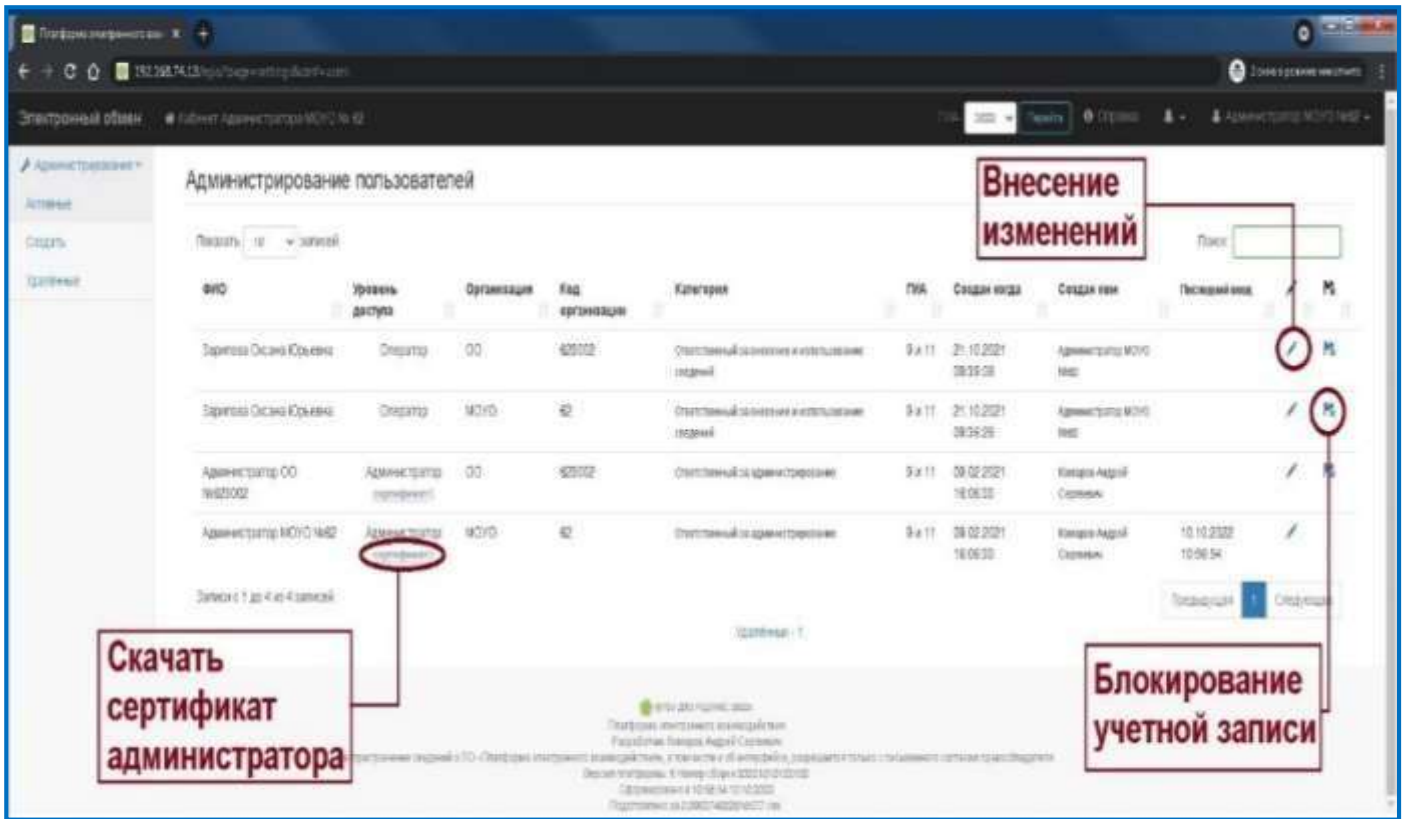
Платформа электронного вза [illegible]

192.168.74.12 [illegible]

Электронный обмен   Кабинет Администратора МОУО № 62   ГИА 2022   Перейти   Справка   Администратор МОУО №62

Администрирование

Активные

Создать

Удаленные

Администрирование пользователей

Внесение изменений

Показать 10 записей

Поиск:

| ФИО | Уровень доступа | Организация | Код организации | Категория | ГИА | Создан когда | Создан кем | Последний вход | | |
|---|---|---|---|---|---|---|---|---|---|---|
| Зарипова Оксана Юрьевна | Оператор | ОО | 620002 | Ответственный за внесение и использование сведений | 9 и 11 | 21.10.2021 09:39:08 | Администратор МОУО №62 | | | |
| Зарипова Оксана Юрьевна | Оператор | МОУО | 62 | Ответственный за внесение и использование сведений | 9 и 11 | 21.10.2021 09:36:29 | Администратор МОУО №62 | | | |
| Администратор ОО №620002 | Администратор сертификат | ОО | 620002 | Ответственный за администрирование | 9 и 11 | 09.02.2021 16:06:33 | Комаров Андрей Сергеевич | | | |
| Администратор МОУО №62 | Администратор сертификат | МОУО | 62 | Ответственный за администрирование | 9 и 11 | 09.02.2021 16:06:33 | Комаров Андрей Сергеевич | 10.10.2022 10:56:54 | | |

Записи с 1 до 4 из 4 записей

Удаленные - 1

Предыдущая 1 Следующая

Скачать сертификат администратора

Блокирование учетной записи

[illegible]